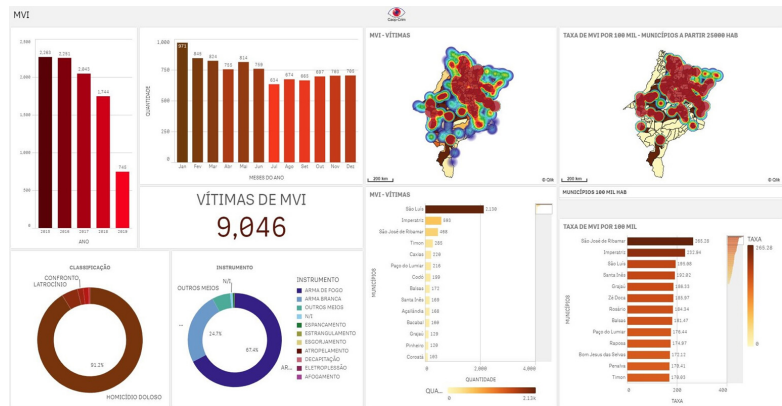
MVI

Geap Crim

3,000
2,383 2,351 2,045 1,744 740
2,000
1,000
500
0
2015 2016 2017 2018 2019
ANO

1,000
971 849 834 793 814 768 654 674 665 687 760 760
750
500
250
0
QUANTIDADE
Jan Fev Mar Abr Mai Jun Jul Ago Set Out Nov Dez
MESES DO ANO

MVI - VÍTIMAS
200 km
© OSM

TAXA DE MVI POR 100 MIL - MUNICÍPIOS A PARTIR 25000 HAB
200 km
© OSM

VÍTIMAS DE MVI
9,046

CLASSIFICAÇÃO
CONFRONTO
LATROCÍNIO
91.2%
HOMICÍDIO DOLOSO

INSTRUMENTO
OUTROS MEIOS
N/I
24.7%
67.4%
AR...
INSTRUMENTO
ARMA DE FOGO
ARMA BRANCA
OUTROS MEIOS
N/I
ESPANCAMENTO
ESTRANGULAMENTO
ESGORJAMENTO
ATROPELAMENTO
DECAPTAÇÃO
ELETROPLESSÃO
AFOGAMENTO

MVI - VÍTIMAS
MUNICÍPIOS
São Luís 2130
Imperatriz 481
São José de Ribamar 498
Timon 280
Caxias 229
Paço do Lumiar 218
Codó 188
Bacabal 171
Santa Inês 189
Açailândia 189
Balsas 189
Grajaú 128
Pinheiro 128
Coroatá 163
0 2,000 4,000
QUANTIDADE
QUA... 2,134

MUNICÍPIOS 100 MIL HAB

TAXA DE MVI POR 100 MIL
MUNICÍPIOS
São José de Ribamar 283.28
Imperatriz 231.84
São Luís 199.96
Santa Inês 192.81
Grajaú 188.23
Zé Doca 185.97
Rosário 184.54
Balsas 181.47
Paço do Lumiar 179.44
Raposa 174.87
Bom Jesus das Selvas 172.11
Penalva 170.41
Timon 170.60
0 200 400
TAXA
TAXA
283.28